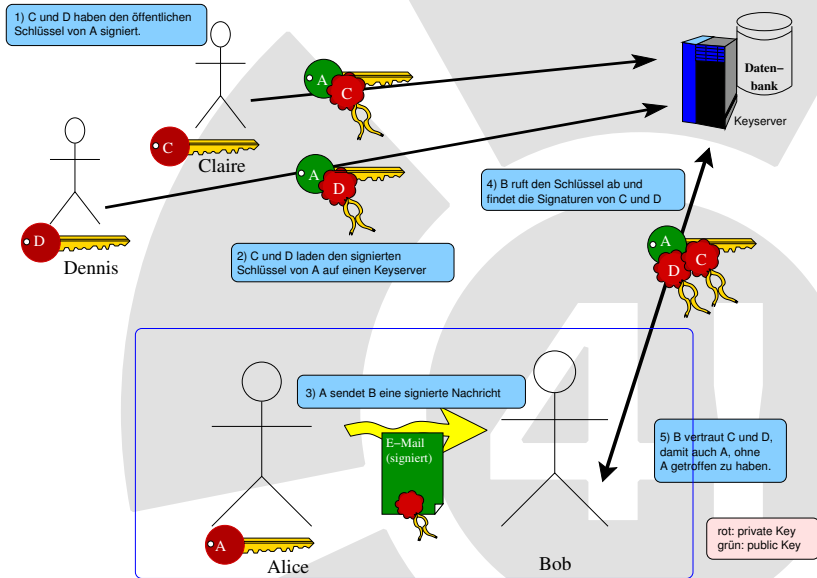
1) C und D haben den öffentlichen Schlüssel von A signiert.

Claire

C

A

C

Dennis

D

A

D

Daten-bank

Keyserver

4) B ruft den Schlüssel ab und findet die Signaturen von C und D

2) C und D laden den signierten Schlüssel von A auf einen Keyserver

A

D

C

3) A sendet B eine signierte Nachricht

E-Mail (signiert)

5) B vertraut C und D, damit auch A, ohne A getroffen zu haben.

A

Alice

Bob

rot: private Key
grün: public Key